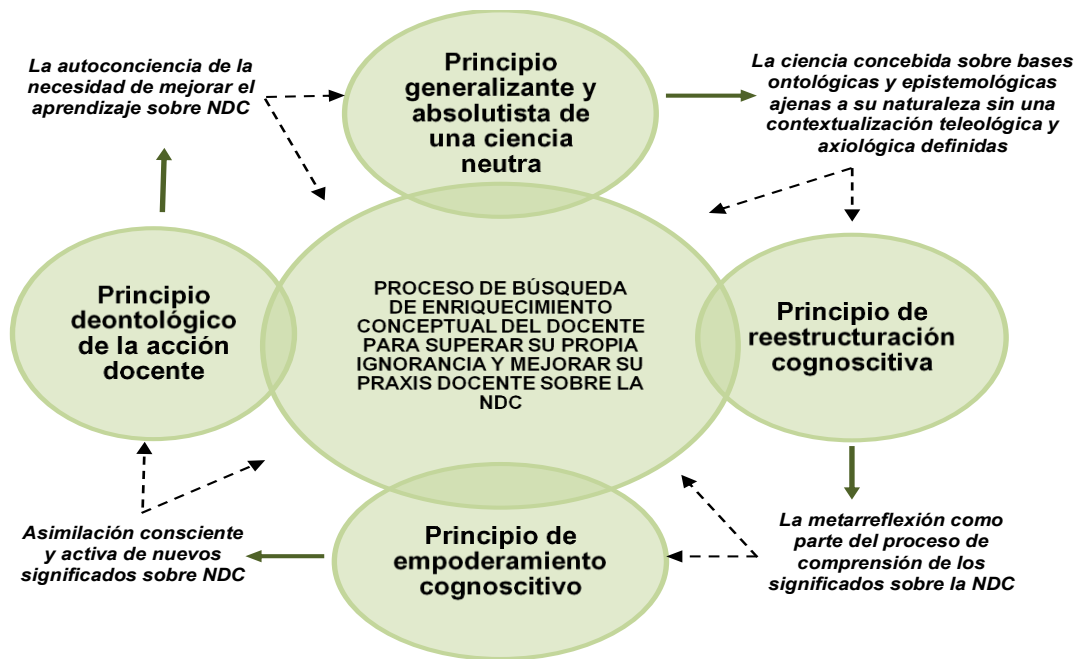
La autoconciencia de la necesidad de mejorar el aprendizaje sobre NDC

Principio generalizante y absolutista de una ciencia neutra

La ciencia concebida sobre bases ontológicas y epistemológicas ajenas a su naturaleza sin una contextualización teleológica y axiológica definidas

Principio deontológico de la acción docente

PROCESO DE BÚSQUEDA DE ENRIQUECIMIENTO CONCEPTUAL DEL DOCENTE PARA SUPERAR SU PROPIA IGNORANCIA Y MEJORAR SU PRAXIS DOCENTE SOBRE LA NDC

Principio de reestructuración cognoscitiva

Asimilación consciente y activa de nuevos significados sobre NDC

Principio de empoderamiento cognoscitivo

La metarreflexión como parte del proceso de comprensión de los significados sobre la NDC